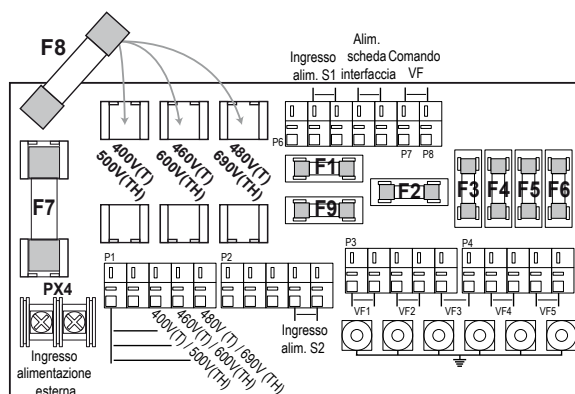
F8

Ingresso alim. S1

Alim. scheda interfaccia

Comando VF

P6

P7

P8

400V(T) 500V(TH)

460V(T) 600V(TH)

480V(T) 690V(TH)

F7

F1

F9

F2

F3

F4

F5

F6

PX4

Ingresso alimentazione esterna

P1

P2

400V (T) / 500V(TH)

460V (T) / 600V(TH)

480V (T) / 690V (TH)

Ingresso alim. S2

P3

P4

VF1

VF2

VF3

VF4

VF5